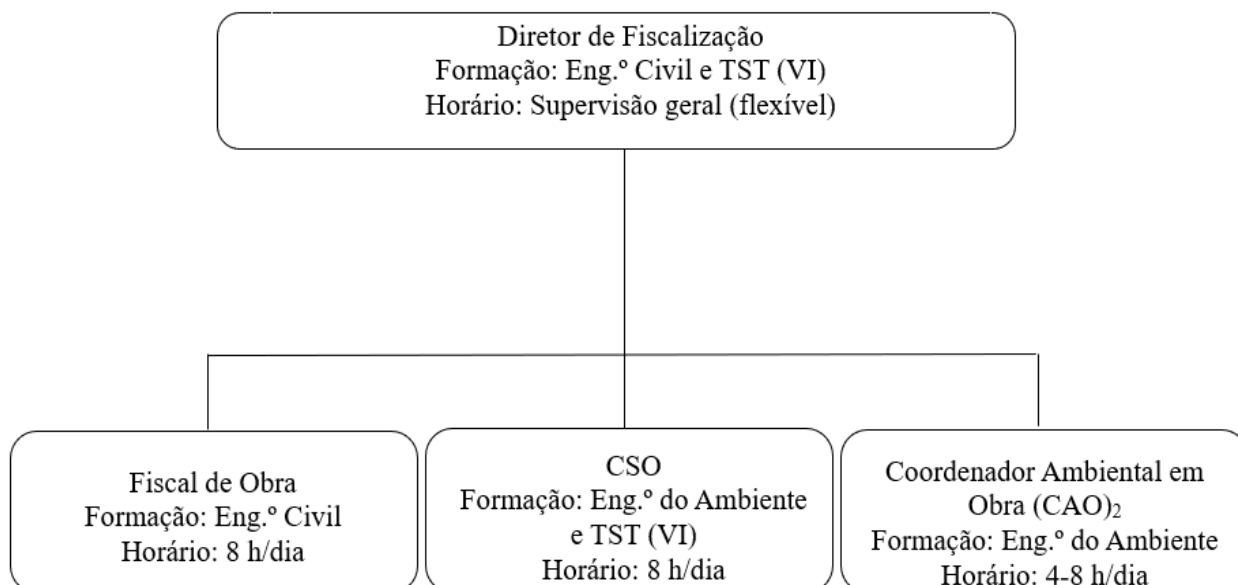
Diretor de Fiscalização
Formação: Eng.º Civil e TST (VI)
Horário: Supervisão geral (flexível)

Fiscal de Obra
Formação: Eng.º Civil
Horário: 8 h/dia

CSO
Formação: Eng.º do Ambiente e TST (VI)
Horário: 8 h/dia

Coordenador Ambiental em Obra (CAO)$_2$
Formação: Eng.º do Ambiente
Horário: 4-8 h/dia